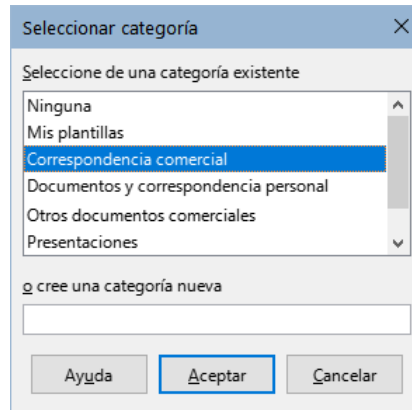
Seleccionar categoría

Seleccione de una categoría existente

Ninguna
Mis plantillas
Correspondencia comercial
Documentos y correspondencia personal
Otros documentos comerciales
Presentaciones

o cree una categoría nueva

Ayuda
Aceptar
Cancelar